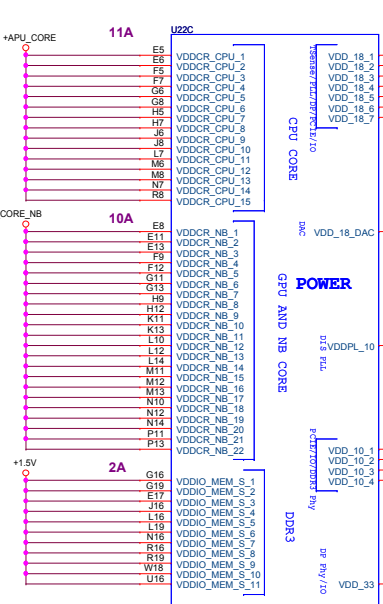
+APU_CORE
11A
U22C
E5 VDDCR_CPU_1
E6 VDDCR_CPU_2
F5 VDDCR_CPU_3
F7 VDDCR_CPU_4
G6 VDDCR_CPU_5
G8 VDDCR_CPU_6
H5 VDDCR_CPU_7
H7 VDDCR_CPU_8
J6 VDDCR_CPU_9
J8 VDDCR_CPU_10
L7 VDDCR_CPU_11
M6 VDDCR_CPU_12
M8 VDDCR_CPU_13
N7 VDDCR_CPU_14
R8 VDDCR_CPU_15

CPU CORE

Usense/PLL/DP/PCIE/IO
VDD_18_1
VDD_18_2
VDD_18_3
VDD_18_4
VDD_18_5
VDD_18_6
VDD_18_7

CORE_NB
10A
E8 VDDCR_NB_1
E11 VDDCR_NB_2
E13 VDDCR_NB_3
F9 VDDCR_NB_4
F12 VDDCR_NB_5
G11 VDDCR_NB_6
G13 VDDCR_NB_7
H9 VDDCR_NB_8
H12 VDDCR_NB_9
K11 VDDCR_NB_10
K13 VDDCR_NB_11
L10 VDDCR_NB_12
L12 VDDCR_NB_13
L14 VDDCR_NB_14
M11 VDDCR_NB_15
M12 VDDCR_NB_16
M13 VDDCR_NB_17
N10 VDDCR_NB_18
N12 VDDCR_NB_19
N14 VDDCR_NB_20
P11 VDDCR_NB_21
P13 VDDCR_NB_22

DAC VDD_18_DAC

GPU AND NB CORE

POWER

DIS PLL VDDPL_10

+1.5V
2A
G16 VDDIO_MEM_S_1
E17 VDDIO_MEM_S_2
J16 VDDIO_MEM_S_3
L16 VDDIO_MEM_S_4
L19 VDDIO_MEM_S_5
N16 VDDIO_MEM_S_6
R16 VDDIO_MEM_S_7
R19 VDDIO_MEM_S_8
W18 VDDIO_MEM_S_9
U16 VDDIO_MEM_S_10
VDDIO_MEM_S_11

DDR3

PCIE/IO/DDR3 Phy
VDD_10_1
VDD_10_2
VDD_10_3
VDD_10_4

DP Phy/IO
VDD_33